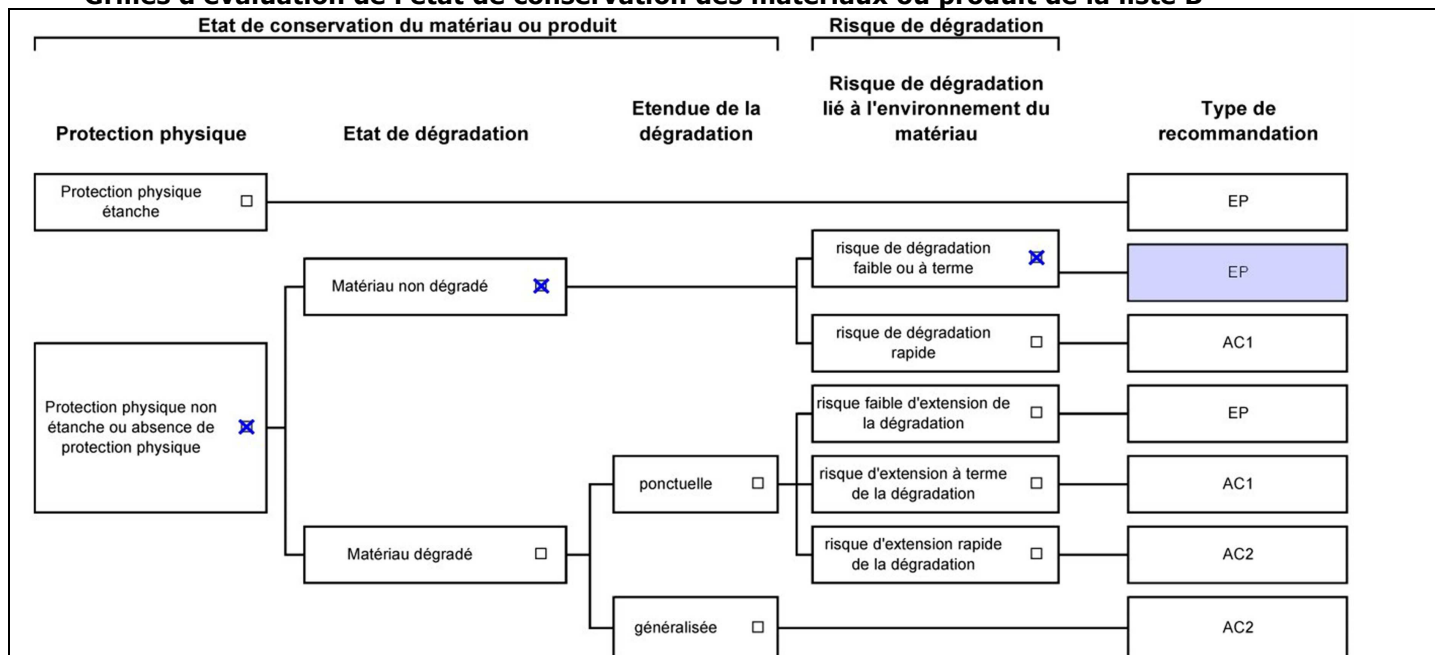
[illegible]

Etat de conservation du matériau ou produit

Risque de dégradation

Protection physique

Etat de dégradation

Etendue de la dégradation

Risque de dégradation lié à l'environnement du matériau

Type de recommandation

Protection physique étanche ☐

EP

Matériau non dégradé ☒

risque de dégradation faible ou à terme ☒

EP

risque de dégradation rapide ☐

AC1

Protection physique non étanche ou absence de protection physique ☒

risque faible d'extension de la dégradation ☐

EP

ponctuelle ☐

risque d'extension à terme de la dégradation ☐

AC1

Matériau dégradé ☐

risque d'extension rapide de la dégradation ☐

AC2

généralisée ☐

AC2